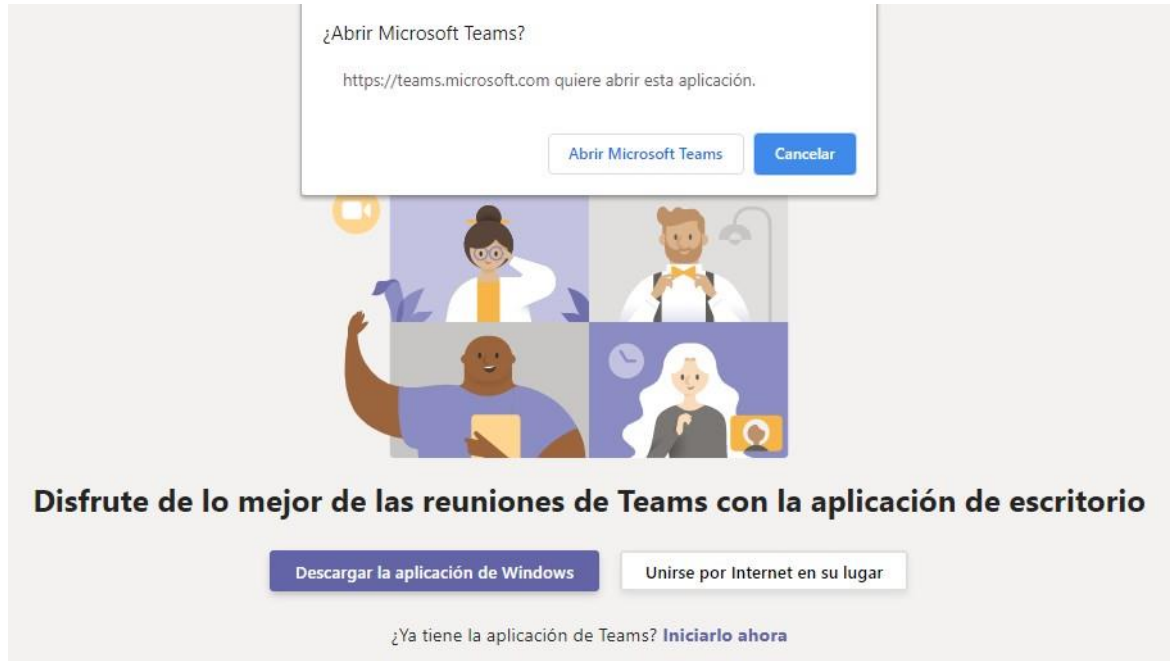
¿Abrir Microsoft Teams?

https://teams.microsoft.com quiere abrir esta aplicación.

Abrir Microsoft Teams

Cancelar

Disfrute de lo mejor de las reuniones de Teams con la aplicación de escritorio

Descargar la aplicación de Windows

Unirse por Internet en su lugar

¿Ya tiene la aplicación de Teams? Iniciarlo ahora